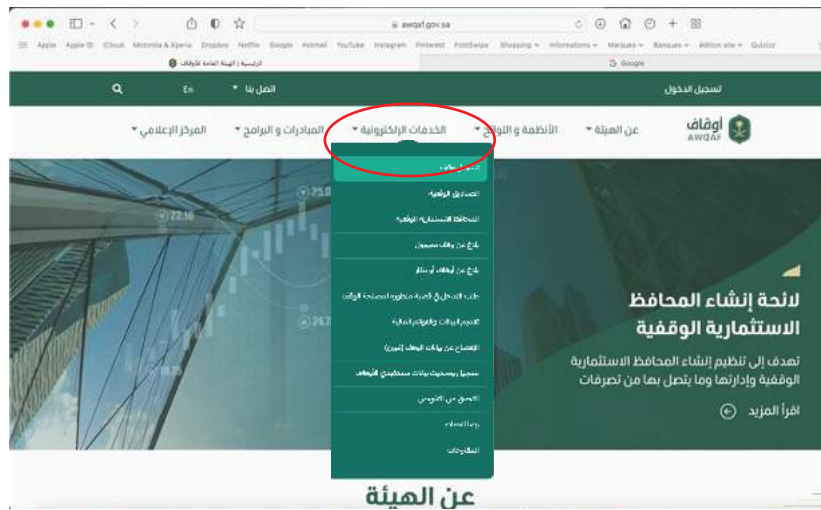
awqaf.gov.sa

Apple Apple ID iCloud Motorola & Xperia Dropbox Netflix Google Hotmail YouTube Instagram Pinterest FotoSwipe Shopping Informations Marques Banques Edition site Quizzz

الرئيسية | الهيئة العامة للأوقاف

Google

تسجيل الدخول

اتصل بنا

En

أوقاف
AWQAF

عن الهيئة

الأنظمة و اللوائح

الخدمات الإلكترونية

المبادرات و البرامج

المركز الإعلامي

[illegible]

الصناديق الوقفية

المحافظ الاستثمارية الوقفية

بلاغ عن وقف مجهول

بلاغ عن أوقاف أو نظار

طلب التدخل في قضية منظورة لمصلحة الوقف

التقديم البيانات والقوائم المالية

الإفصاح عن بيانات الوقف (النموذج)

تسجيل وتحديث بيانات مستحقي الأوقاف

التحقق من الخدمات

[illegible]

المقترحات

22.16

25.0

24.7

لائحة إنشاء المحافظ الاستثمارية الوقفية

تهدف إلى تنظيم إنشاء المحافظ الاستثمارية الوقفية وإدارتها وما يتصل بها من تصرفات

اقرأ المزيد

عن الهيئة